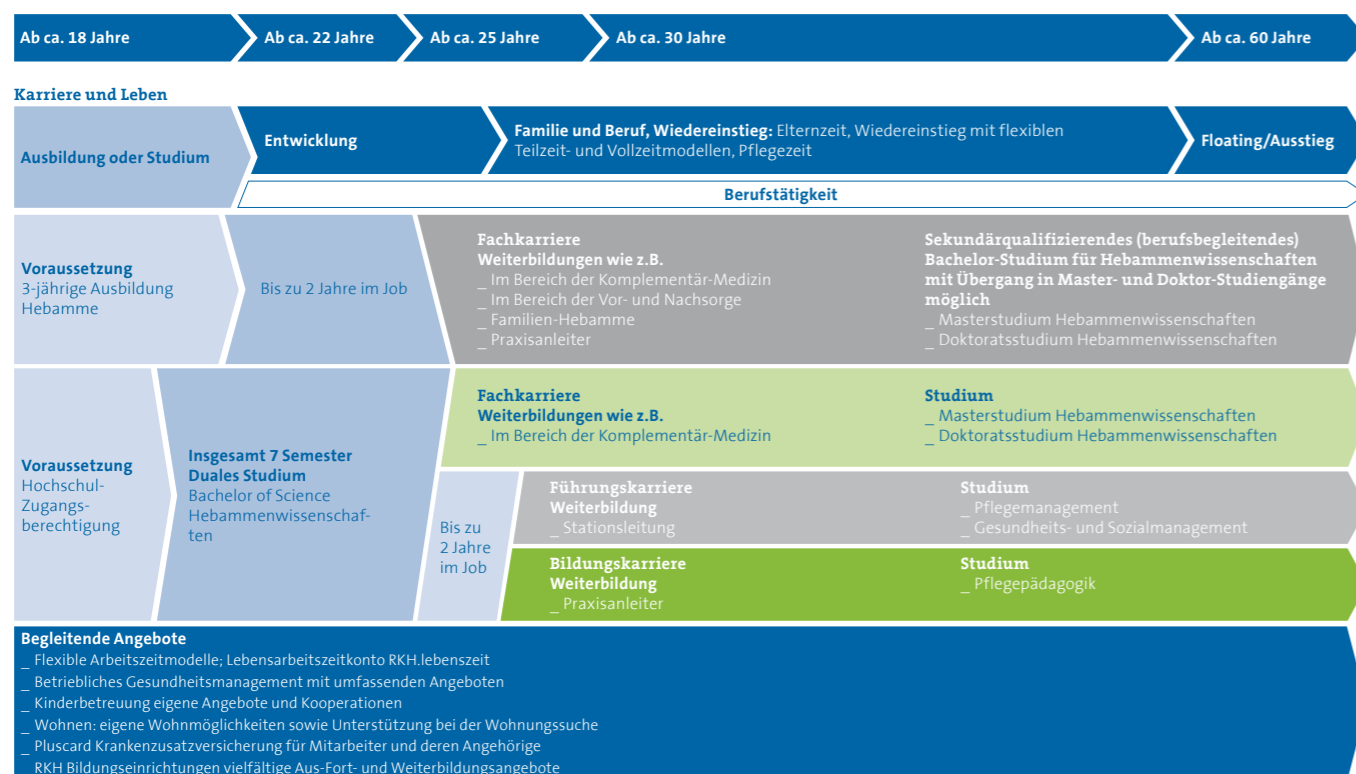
Ab ca. 18 Jahre
Ab ca. 22 Jahre
Ab ca. 25 Jahre
Ab ca. 30 Jahre
Ab ca. 60 Jahre

Karriere und Leben

Ausbildung oder Studium

Entwicklung

Familie und Beruf, Wiedereinstieg: Elternzeit, Wiedereinstieg mit flexiblen Teilzeit- und Vollzeitmodellen, Pflegezeit

Floating/Ausstieg

Berufstätigkeit

Voraussetzung
3-jährige Ausbildung Hebamme

Bis zu 2 Jahre im Job

Fachkarriere
Weiterbildungen wie z.B.
_ Im Bereich der Komplementär-Medizin
_ Im Bereich der Vor- und Nachsorge
_ Familien-Hebamme
_ Praxisanleiter

Sekundärqualifizierendes (berufsbegleitendes) Bachelor-Studium für Hebammenwissenschaften mit Übergang in Master- und Doktor-Studiengänge möglich
_ Masterstudium Hebammenwissenschaften
_ Doktoratsstudium Hebammenwissenschaften

Voraussetzung
Hochschul-Zugangsberechtigung

Insgesamt 7 Semester
Duales Studium
Bachelor of Science Hebammenwissenschaften

Fachkarriere
Weiterbildungen wie z.B.
_ Im Bereich der Komplementär-Medizin

Studium
_ Masterstudium Hebammenwissenschaften
_ Doktoratsstudium Hebammenwissenschaften

Bis zu 2 Jahre im Job

Führungskarriere
Weiterbildung
_ Stationsleitung

Studium
_ Pflegemanagement
_ Gesundheits- und Sozialmanagement

Bildungskarriere
Weiterbildung
_ Praxisanleiter

Studium
_ Pflegepädagogik

Begleitende Angebote
_ Flexible Arbeitszeitmodelle; Lebensarbeitszeitkonto RKH.lebenszeit
_ Betriebliches Gesundheitsmanagement mit umfassenden Angeboten
_ Kinderbetreuung eigene Angebote und Kooperationen
_ Wohnen: eigene Wohnmöglichkeiten sowie Unterstützung bei der Wohnungssuche
_ Pluscard Krankenzusatzversicherung für Mitarbeiter und deren Angehörige
_ RKH Bildungseinrichtungen vielfältige Aus-Fort- und Weiterbildungsangebote